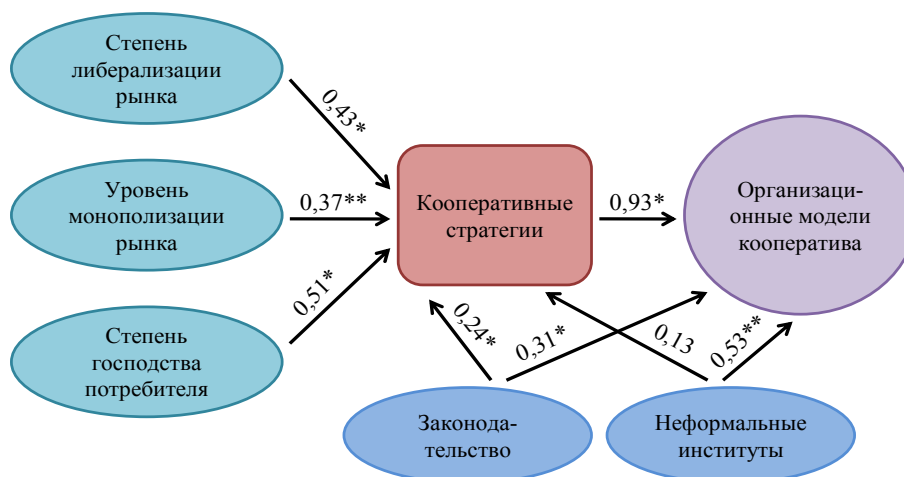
Степень либерализации рынка

0,43*

Уровень монополизации рынка

0,37**

Степень господства потребителя

0,51*

Кооперативные стратегии

0,93*

Организационные модели кооператива

0,24*

0,31*

0,13

0,53**

Законодательство

Неформальные институты